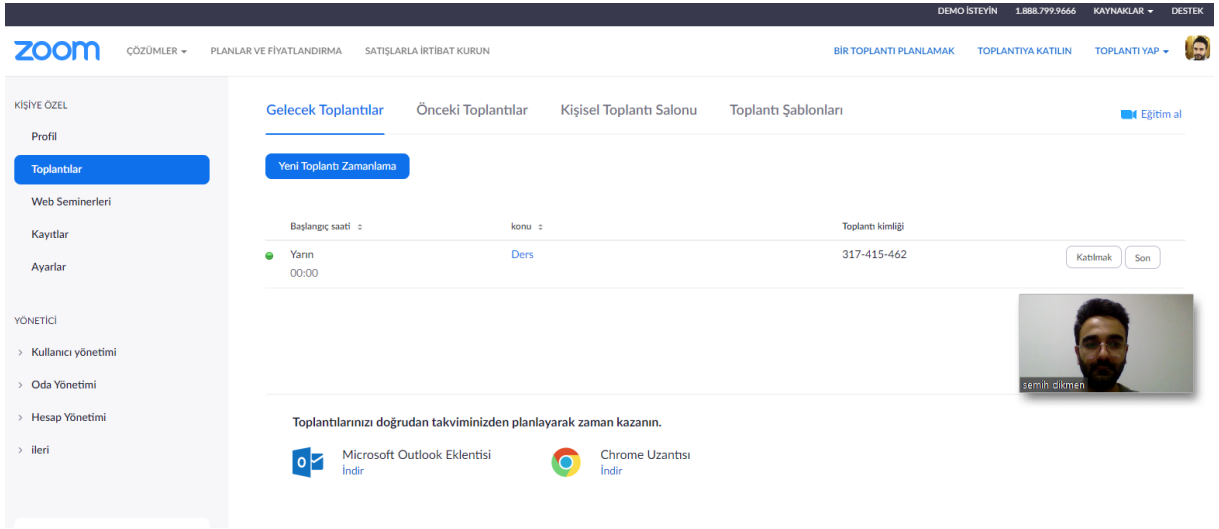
DEMO İSTEYİN 1.888.799.9666 KAYNAKLAR ▾ DESTEK

zoom ÇÖZÜMLER ▾ PLANLAR VE FİYATLANDIRMA SATIŞLARLA İRTİBAT KURUN BİR TOPLANTI PLANLAMAK TOPLANTIYA KATILIN TOPLANTI YAP ▾

KİŞİYE ÖZEL
Profil
Toplantılar
Web Seminerleri
Kayıtlar
Ayarlar

YÖNETİCİ
› Kullanıcı yönetimi
› Oda Yönetimi
› Hesap Yönetimi
› ileri

Gelecek Toplantılar Önceki Toplantılar Kişisel Toplantı Salonu Toplantı Şablonları

Eğitim al

Yeni Toplantı Zamanlama

| Başlangıç saati | konu | Toplantı kimliği | |
|---|---|---|---|
| Yarın 00:00 | Ders | 317-415-462 | Katılmak Son |

semih dikmen

Toplantılarınızı doğrudan takviminizden planlayarak zaman kazanın.

Microsoft Outlook Eklentisi
İndir

Chrome Uzantısı
İndir